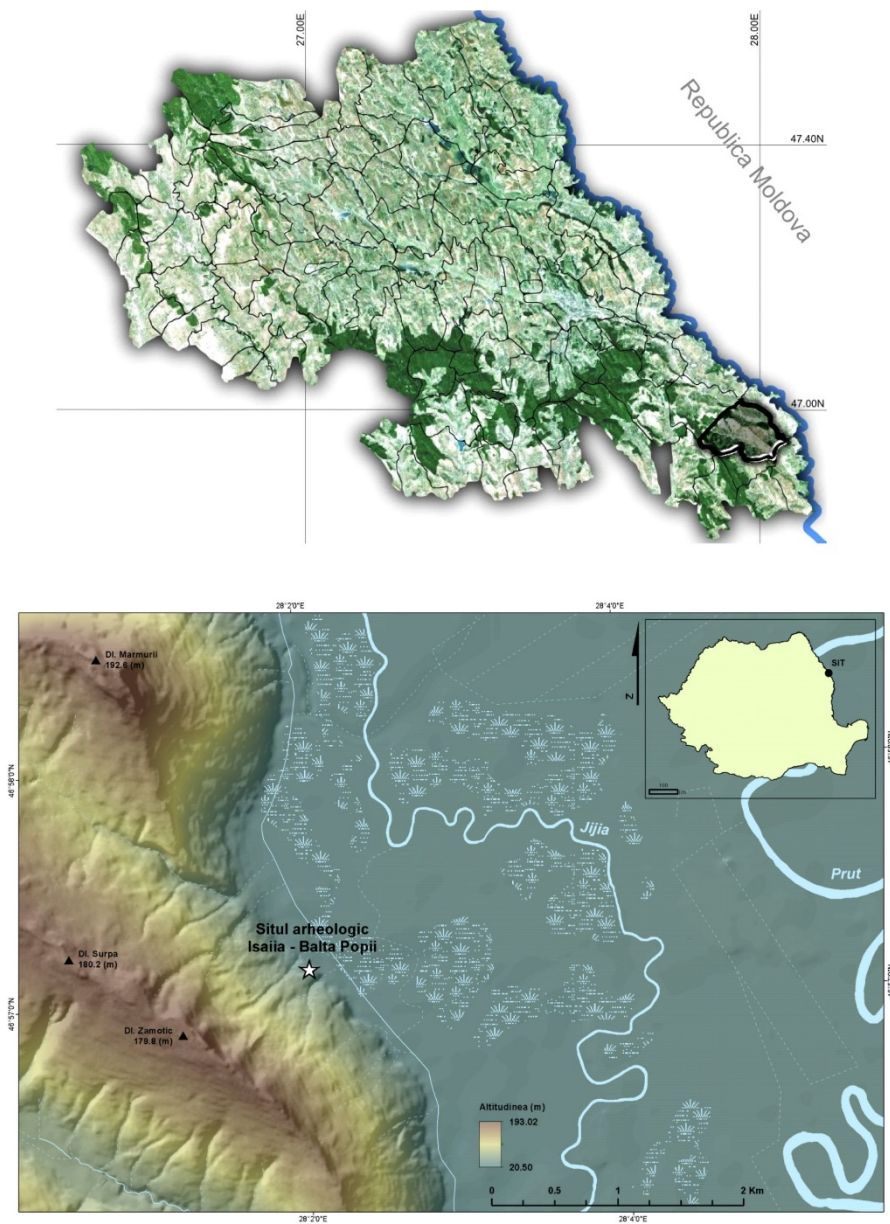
27.00E
28.00E
Republica Moldova
47.40N
47.00N

28°2'0"E
28°4'0"E
Dl. Marmurii
192.6 (m)
N
SIT
100
46°58'0"N
Jijia
Prut
Situl arheologic
Isaiia - Balta Popii
Dl. Surpa
190.2 (m)
46°57'0"N
Dl. Zamotic
178.8 (m)
Altitudinea (m)
193.02
20.50
0
0.5
1
2 Km
28°2'0"E
28°4'0"E